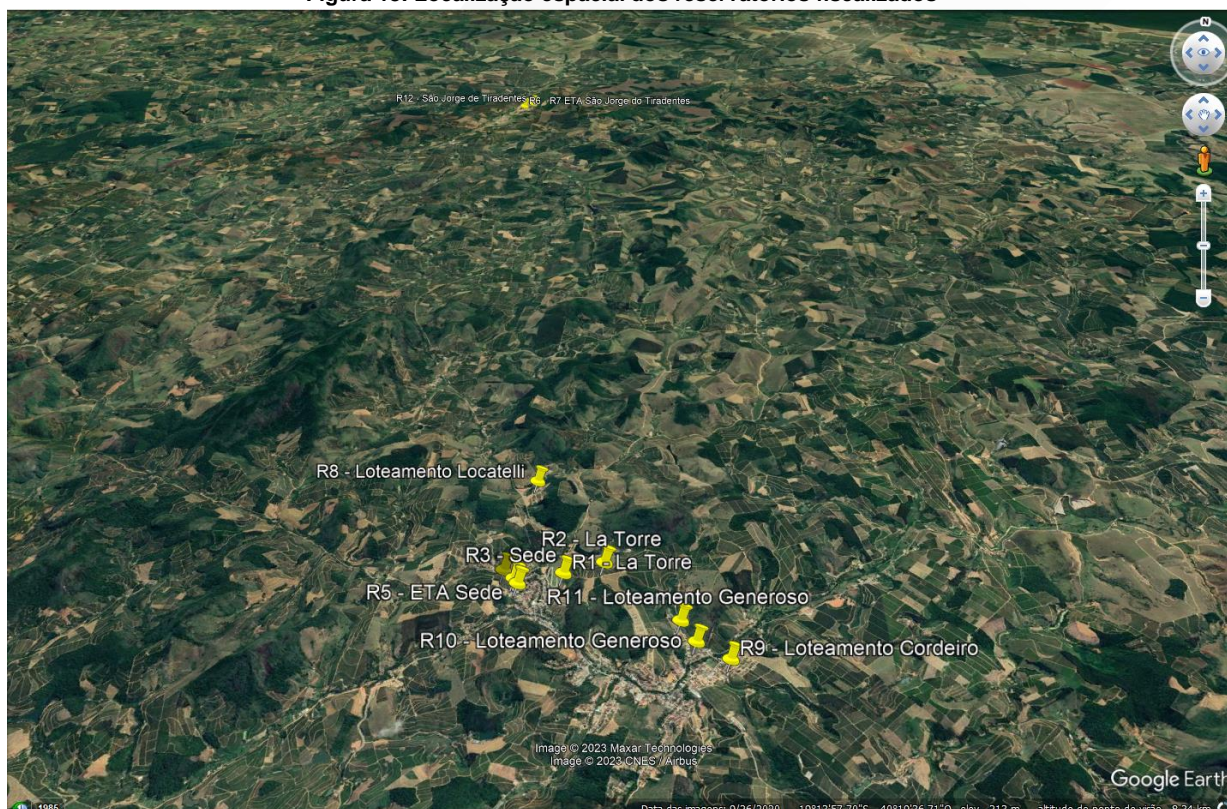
Figura 13: Localização espacial dos reservatórios localizados

R12 - São Jorge de Tiradentes R6 - R7 ETA São Jorge do Tiradentes

N

R8 - Loteamento Locatelli

R2 - La Torre

R3 - Sede

R1 - La Torre

R5 - ETA Sede

R11 - Loteamento Generoso

R10 - Loteamento Generoso

R9 - Loteamento Cordeiro

Image © 2023 Maxar Technologies
Image © 2023 CNES / Airbus

Google Earth

1985

Data das imagens: 9/26/2020 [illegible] altitude do ponto de visão 8,24 km